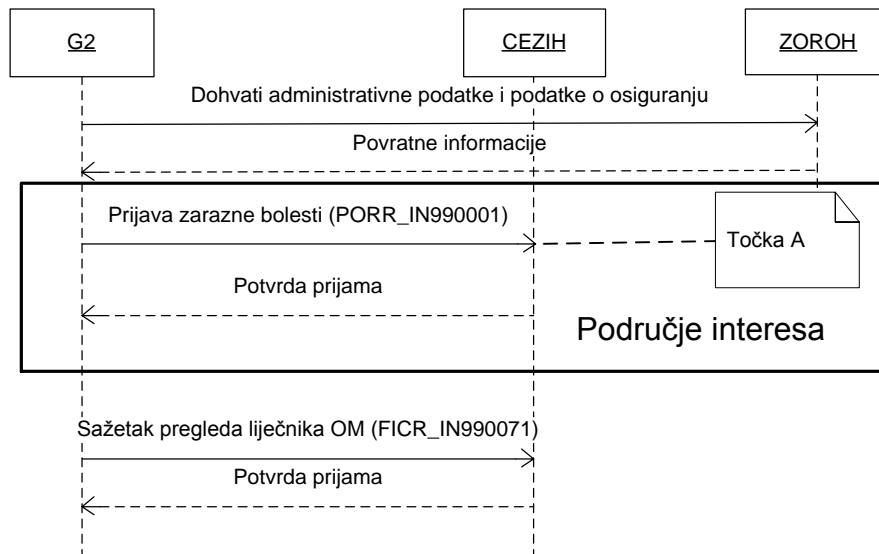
G2

CEZIH

ZOROH

Dohvati administrativne podatke i podatke o osiguranju

Povratne informacije

Prijava zarazne bolesti (PORR_IN990001)

Točka A

Potvrda prijama

Područje interesa

Sažetak pregleda liječnika OM (FICR_IN990071)

Potvrda prijama